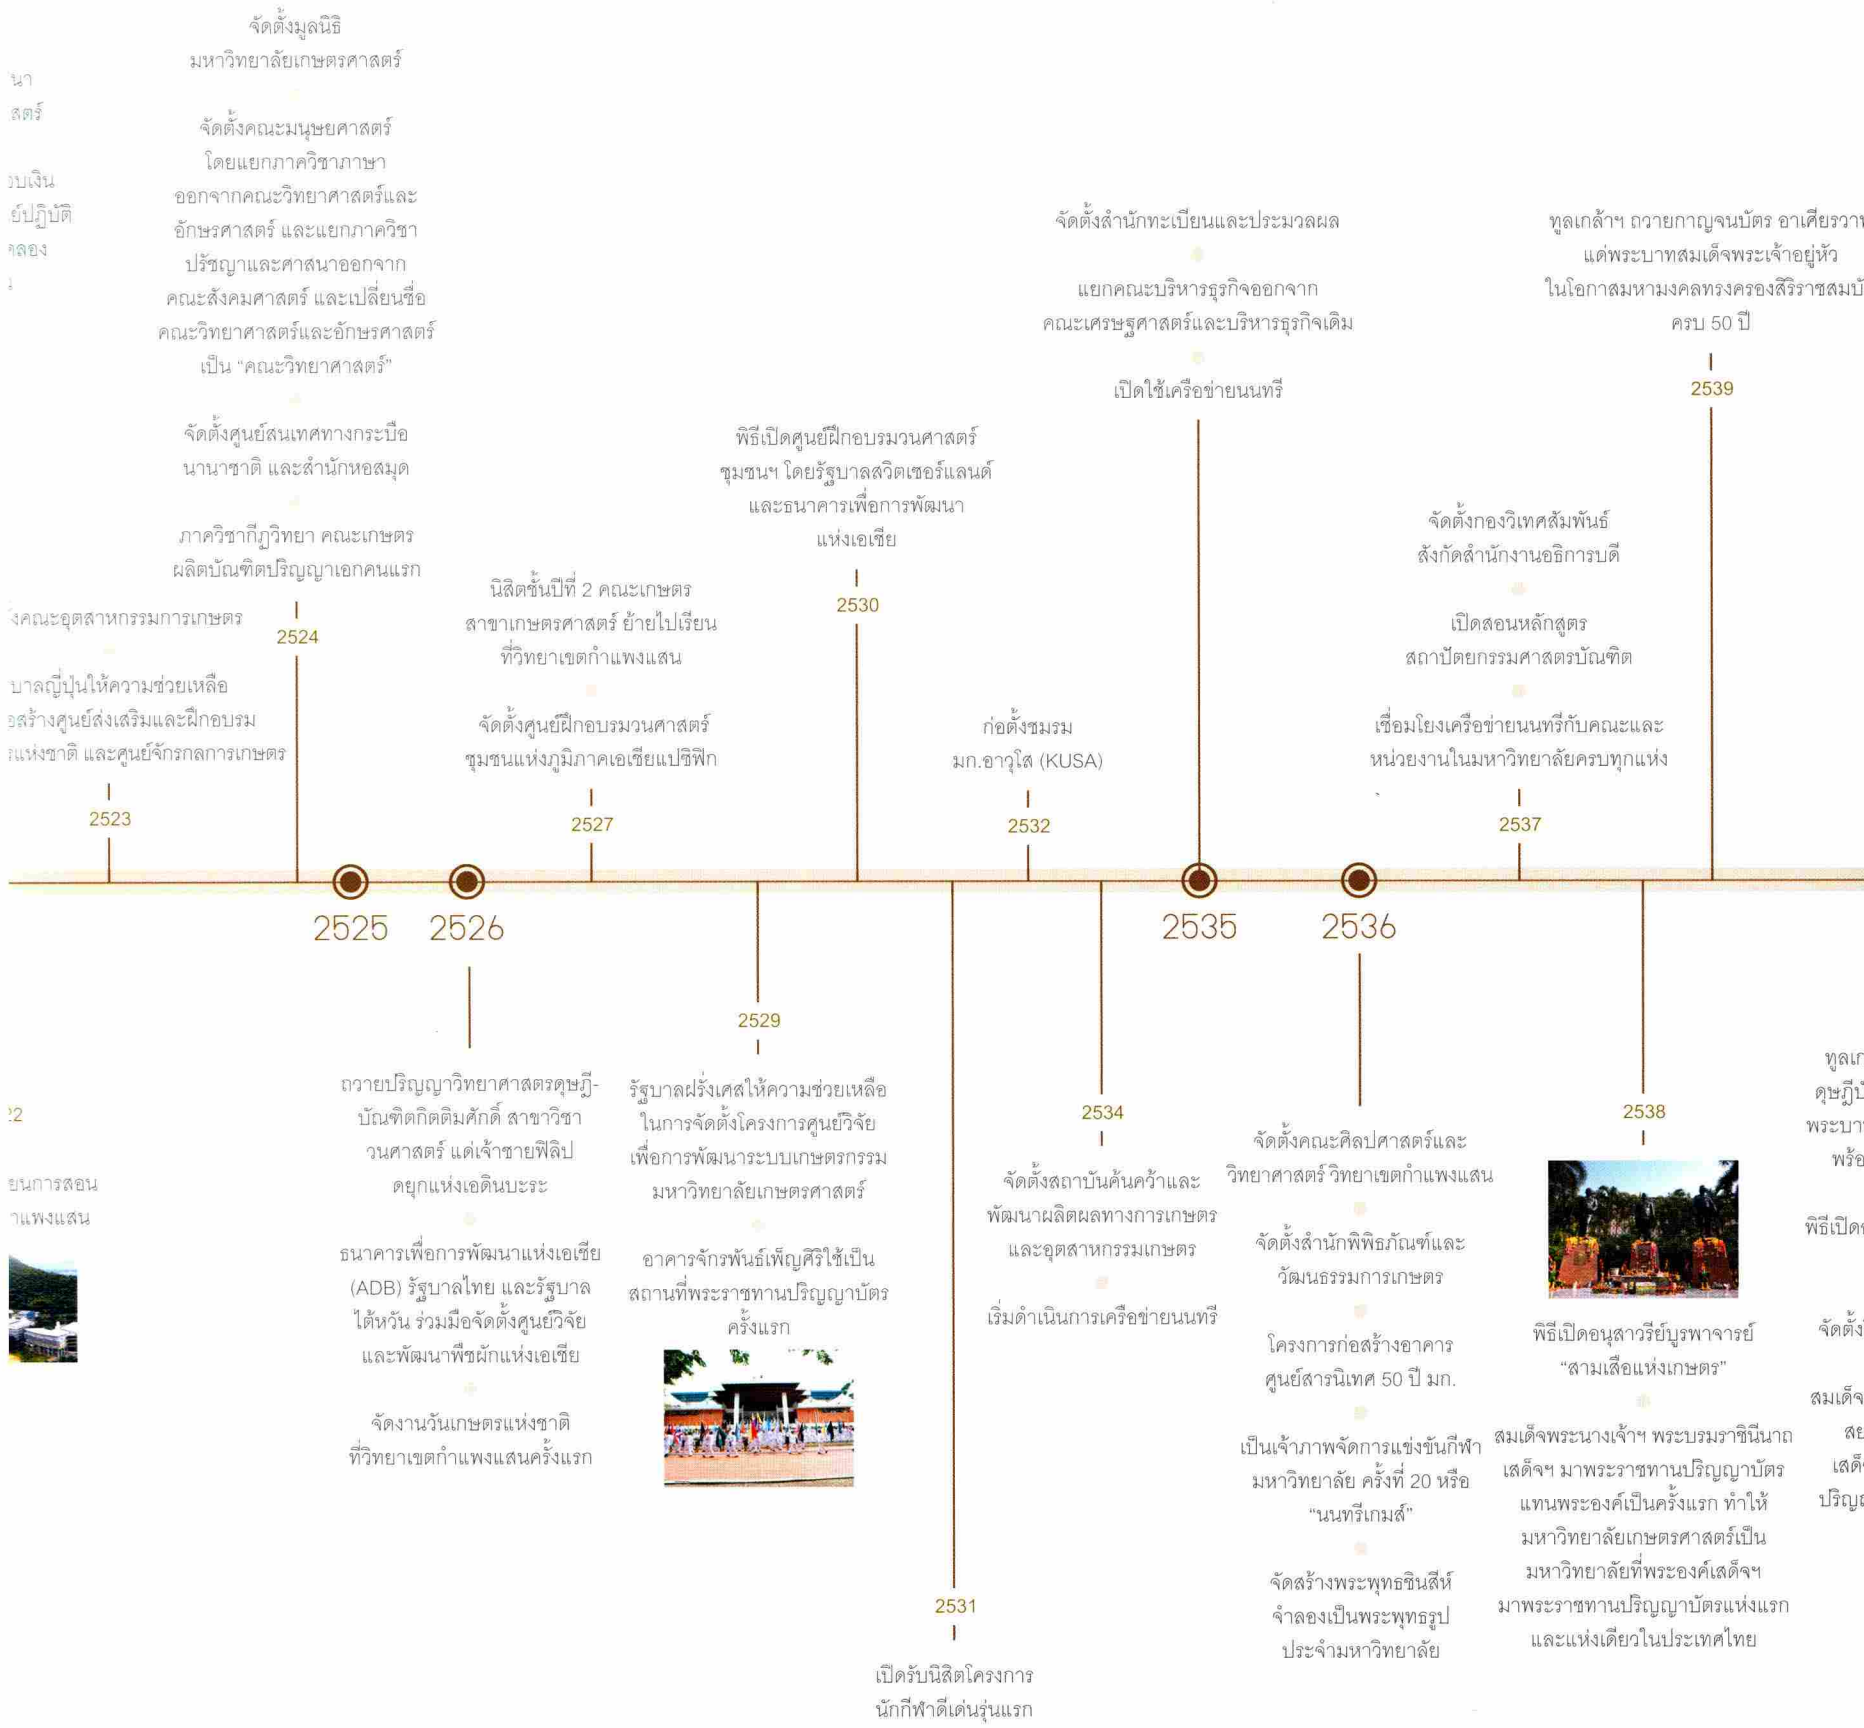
นา
สตร์

บเงิน
ย์ปฏิบัติ
ลอง

จัดตั้งมูลนิธิ
มหาวิทยาลัยเกษตรศาสตร์

จัดตั้งคณะมนุษยศาสตร์ โดยแยกภาควิชาภาษา ออกจากคณะวิทยาศาสตร์และอักษรศาสตร์ และแยกภาควิชาปรัชญาและศาสนาออกจากคณะสังคมศาสตร์ และเปลี่ยนชื่อคณะวิทยาศาสตร์และอักษรศาสตร์เป็น "คณะวิทยาศาสตร์"

จัดตั้งศูนย์สนเทศทางกระบือนานาชาติ และสำนักหอสมุด

ภาควิชากีฏวิทยา คณะเกษตร ผลิตบัณฑิตปริญญาเอกคนแรก

2524

งคณะอุตสาหกรรมการเกษตร

บาลญี่ปุ่นให้ความช่วยเหลือ อสร้างศูนย์ส่งเสริมและฝึกอบรม แห่งชาติ และศูนย์จักรกลการเกษตร

2523

นิสิตชั้นปีที่ 2 คณะเกษตร สาขาเกษตรศาสตร์ ย้ายไปเรียนที่วิทยาเขตกำแพงแสน

จัดตั้งศูนย์ฝึกอบรมวนศาสตร์ชุมชนแห่งภูมิภาคเอเชียแปซิฟิก

2527

พิธีเปิดศูนย์ฝึกอบรมวนศาสตร์ชุมชนฯ โดยรัฐบาลสวิตเซอร์แลนด์ และธนาคารเพื่อการพัฒนาแห่งเอเชีย

2530

ก่อตั้งชมรม มก.อาวุโส (KUSA)

2532

จัดตั้งสำนักทะเบียนและประมวลผล

แยกคณะบริหารธุรกิจออกจากคณะเศรษฐศาสตร์และบริหารธุรกิจเดิม

เปิดใช้เครือข่ายนนทรี

จัดตั้งกองวิเทศสัมพันธ์ สังกัดสำนักงานอธิการบดี

เปิดสอนหลักสูตรสถาปัตยกรรมศาสตรบัณฑิต

เชื่อมโยงเครือข่ายนนทรีกับคณะและหน่วยงานในมหาวิทยาลัยครบทุกแห่ง

2537

ทูลเกล้าฯ ถวายกาญจนบัตร อาเศียรวา แด่พระบาทสมเด็จพระเจ้าอยู่หัว ในโอกาสมหามงคลทรงครองสิริราชสมบั ครบ 50 ปี

2539

2525 2526 2535 2536

ถวายปริญญาวิทยาศาสตรดุษฎีบัณฑิตกิตติมศักดิ์ สาขาวิชาวนศาสตร์ แด่เจ้าชายฟิลิป ดยุกแห่งเอดินบะระ

ธนาคารเพื่อการพัฒนาแห่งเอเชีย (ADB) รัฐบาลไทย และรัฐบาลไต้หวัน ร่วมมือจัดตั้งศูนย์วิจัยและพัฒนาพืชผักแห่งเอเชีย

จัดงานวันเกษตรแห่งชาติ ที่วิทยาเขตกำแพงแสนครั้งแรก

2

ยนการสอน
แพงแสน

2529

รัฐบาลฝรั่งเศสให้ความช่วยเหลือในการจัดตั้งโครงการศูนย์วิจัยเพื่อการพัฒนาระบบเกษตรกรรม มหาวิทยาลัยเกษตรศาสตร์

อาคารจักรพันธ์เพ็ญศิริใช้เป็นสถานที่พระราชทานปริญญาบัตรครั้งแรก

2531

เปิดรับนิสิตโครงการนักกีฬาดีเด่นรุ่นแรก

2534

จัดตั้งสถาบันค้นคว้าและพัฒนาผลิตผลทางการเกษตรและอุตสาหกรรมเกษตร

เริ่มดำเนินการเครือข่ายนนทรี

จัดตั้งคณะศิลปศาสตร์และวิทยาศาสตร์ วิทยาเขตกำแพงแสน

จัดตั้งสำนักพิพิธภัณฑ์และวัฒนธรรมการเกษตร

โครงการก่อสร้างอาคารศูนย์สารนิเทศ 50 ปี มก.

เป็นเจ้าภาพจัดการแข่งขันกีฬามหาวิทยาลัย ครั้งที่ 20 หรือ "นนทรีเกมส์"

จัดสร้างพระพุทธชินสีห์จำลองเป็นพระพุทธรูปประจำมหาวิทยาลัย

2538

พิธีเปิดอนุสาวรีย์บูรพาจารย์ "สามเสือแห่งเกษตร"

สมเด็จพระนางเจ้าฯ พระบรมราชินีนาถ เสด็จฯ มาพระราชทานปริญญาบัตรแทนพระองค์เป็นครั้งแรก ทำให้มหาวิทยาลัยเกษตรศาสตร์เป็นมหาวิทยาลัยที่พระองค์เสด็จฯ มาพระราชทานปริญญาบัตรแห่งแรกและแห่งเดียวในประเทศไทย

ทูลเก
ดุษฎีบั
พระบา
พร้อ

พิธีเปิด

จัดตั้ง

สมเด็จ
สย
เสด็
ปริญ